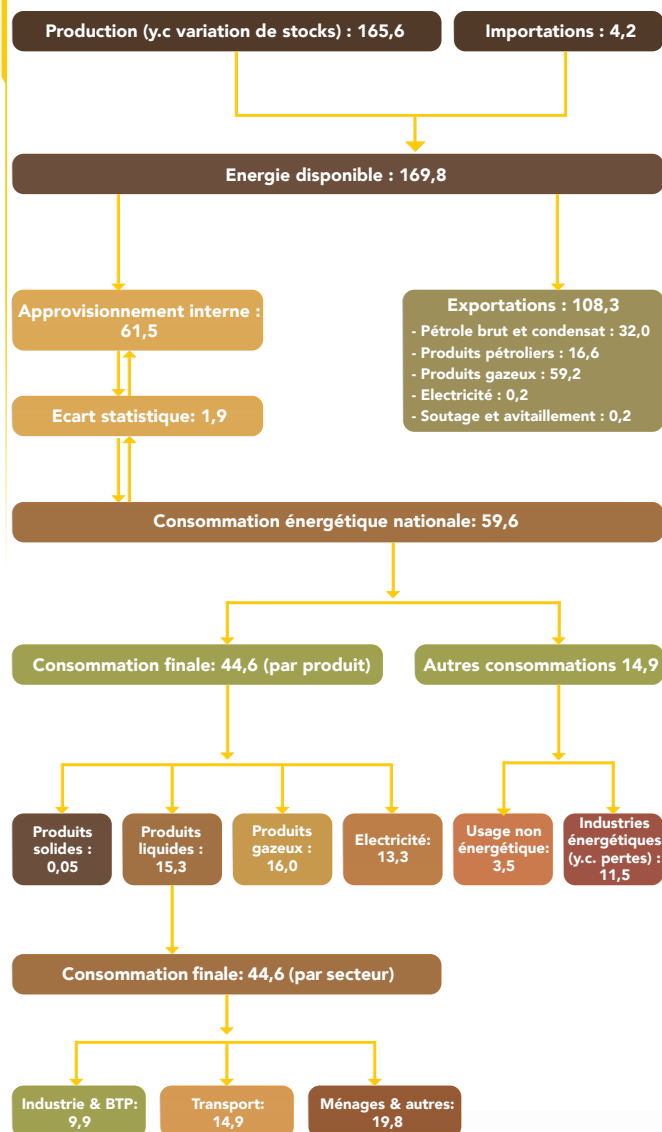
Production (y.c variation de stocks) : 165,6

Importations : 4,2

Energie disponible : 169,8

Approvisionnement interne : 61,5

Exportations : 108,3
- Pétrole brut et condensat : 32,0
- Produits pétroliers : 16,6
- Produits gazeux : 59,2
- Electricité : 0,2
- Soutage et avitaillement : 0,2

Ecart statistique: 1,9

Consommation énergétique nationale: 59,6

Consommation finale: 44,6 (par produit)

Autres consommations 14,9

Produits solides : 0,05

Produits liquides : 15,3

Produits gazeux : 16,0

Electricité: 13,3

Usage non énergétique: 3,5

Industries énergétiques (y.c. pertes) : 11,5

Consommation finale: 44,6 (par secteur)

Industrie & BTP: 9,9

Transport: 14,9

Ménages & autres: 19,8